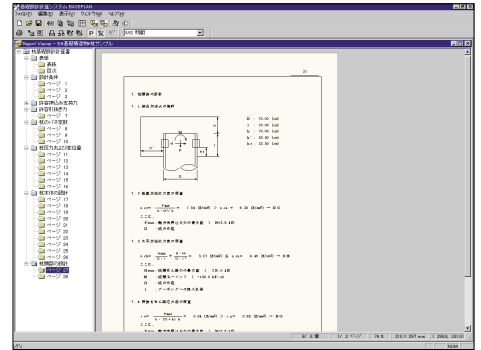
基礎設計計算システム BASEPLAN
ファイル(F) 編集(E) 表示(V) ウィンドウ(W) ヘルプ(H)
Report Viewer - RR基礎構造物検討サンプル
計算書
表紙
表紙
目次
設計条件
ページ 1
ページ 2
ページ 3
許容応力度
ページ 7
ページ 8
ページ 9
ページ 10
ページ 11
ページ 12
ページ 13
ページ 14
ページ 15
ページ 16
ページ 17
ページ 18
ページ 19
ページ 20
ページ 21
ページ 22
ページ 23
ページ 24
ページ 25
ページ 26
ページ 27
ページ 28

27

1. 根開きの検討

1.1 断面形状および寸法

D : 70.00 (cm)
l : 70.00 (cm)
b : 40.00 (cm)
b' : 20.00 (cm)
b1 : 20.00 (cm)

1.2 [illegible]

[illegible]

1.3 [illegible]

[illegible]

1.4 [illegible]

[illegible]

27 / 0 頁
17 / 3 ページ
74 %
210 × 297 mm
(2955, 3313)
NUM